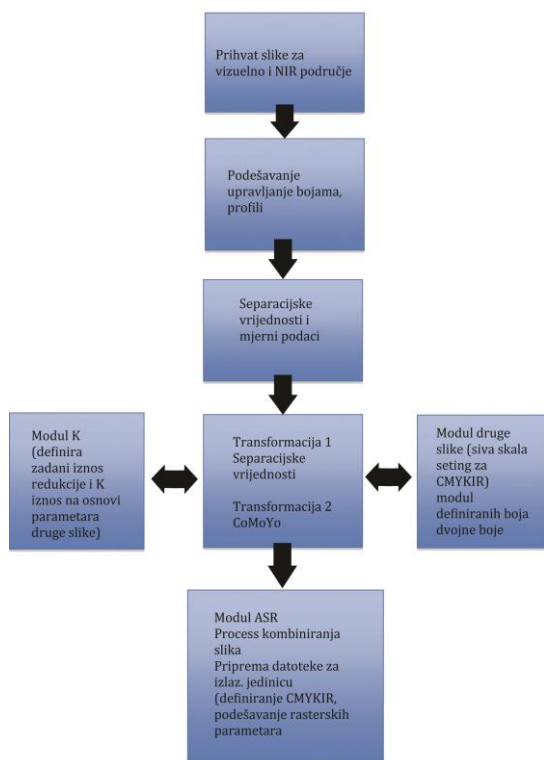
Prihvat slike za vizuelno i NIR područje

Podešavanje upravljanje bojama, profili

Separacijske vrijednosti i mjerni podaci

Modul K (definira zadani iznos redukcije i K iznos na osnovi parametara druge slike)

Transformacija 1 Separacijske vrijednosti

Transformacija 2 CoMoYo

Modul druge slike (siva skala seting za CMYKIR) modul definiranih boja dvojne boje

Modul ASR
Process kombiniranja slika
Priprema datoteke za izlaz. jedinicu (definiranje CMYKIR, podešavanje rasterskih parametara